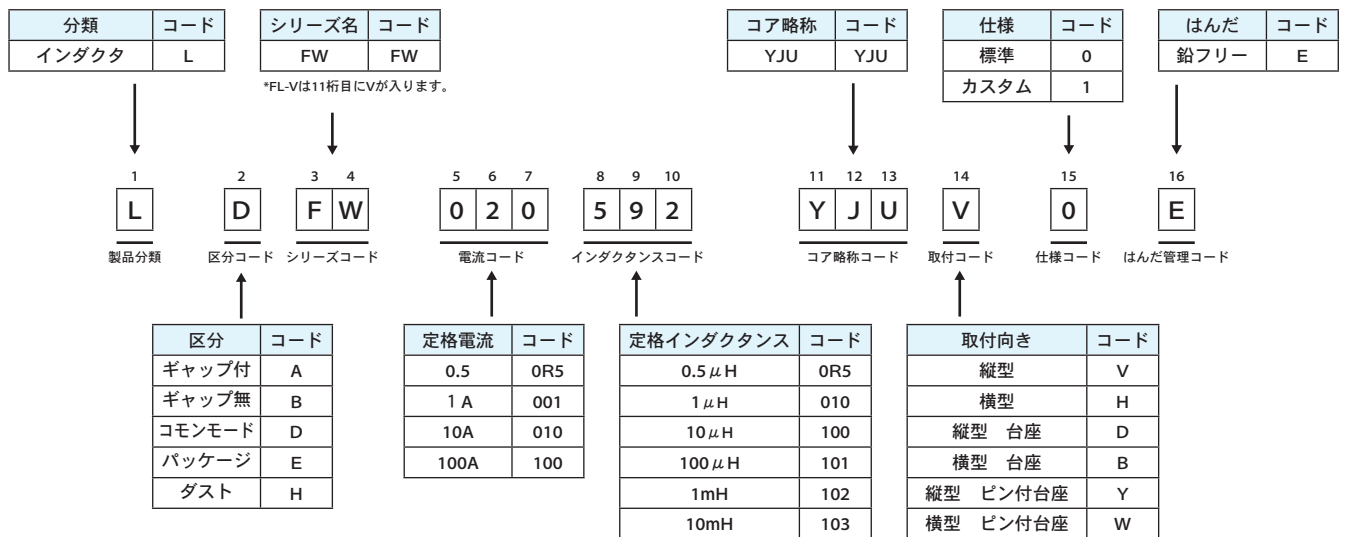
| 分類 | コード |
|---|---|
| インダクタ | L |

| シリーズ名 | コード |
|---|---|
| FW | FW |

*FL-Vは11桁目にVが入ります。

| コア略称 | コード |
|---|---|
| YJU | YJU |

| 仕様 | コード |
|---|---|
| 標準 | 0 |
| カスタム | 1 |

| はんだ | コード |
|---|---|
| 鉛フリー | E |

1 L 製品分類

2 D 区分コード

3 4 F W シリーズコード

5 6 7 0 2 0 電流コード

8 9 10 5 9 2 インダクタンスコード

11 12 13 Y J U コア略称コード

14 V 取付コード

15 0 仕様コード

16 E はんだ管理コード

| 区分 | コード |
|---|---|
| ギャップ付 | A |
| ギャップ無 | B |
| コモンモード | D |
| パッケージ | E |
| ダスト | H |

| 定格電流 | コード |
|---|---|
| 0.5 | 0R5 |
| 1A | 001 |
| 10A | 010 |
| 100A | 100 |

| 定格インダクタンス | コード |
|---|---|
| 0.5$\mu$H | 0R5 |
| 1$\mu$H | 010 |
| 10$\mu$H | 100 |
| 100$\mu$H | 101 |
| 1mH | 102 |
| 10mH | 103 |

| 取付向き | コード |
|---|---|
| 縦型 | V |
| 横型 | H |
| 縦型　台座 | D |
| 横型　台座 | B |
| 縦型　ピン付台座 | Y |
| 横型　ピン付台座 | W |